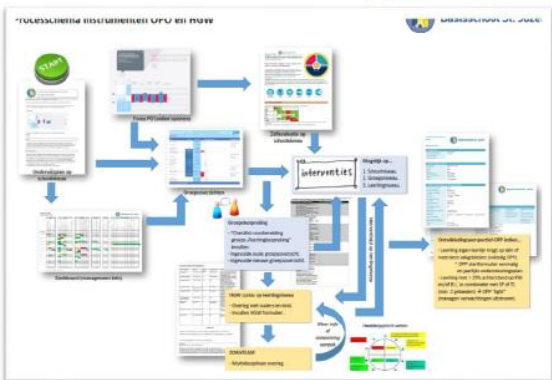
Processchema instrumenten OPO en HGW

Basisschool St. Joze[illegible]

START

Onderwijsplan op schoolniveau

Parnassys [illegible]

Zelfevaluatie op schoolniveau

Groepsoverzichten

Dashboard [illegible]

interventies

Mogelijk op...
1. Schoolniveau
2. Groepsniveau
3. Leerlingniveau

Groepsbespreking
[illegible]
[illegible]
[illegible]

HGW cyclus op leerlingniveau
- Overleg met ouders en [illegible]
- Invullen HGW formulier

ZORGTEAM
- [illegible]

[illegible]

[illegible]